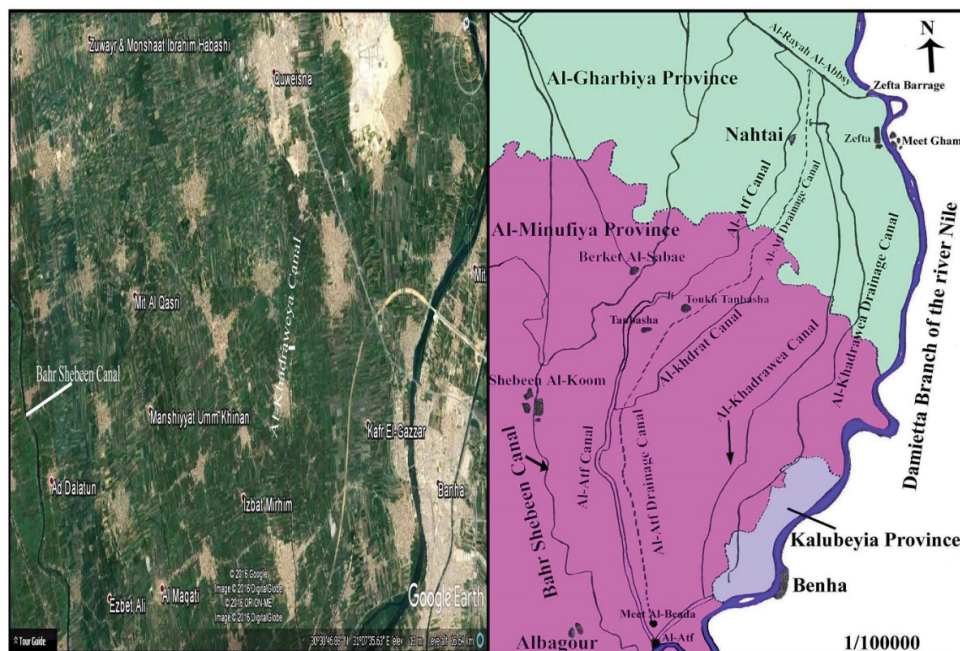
Zuwayr & Monshaat Ibrahim Habashi
Quwaisna
Mit Al Qasri
Al-Khadrawya Canal
Bahr Shebeen Canal
Manshiyyat Umm Khinan
Kafr El-Gazzar
Ad Dalatun
Izbat Mimim
Benha
Al Maqati
Ezbet Ali
© 2016 Google
Image © 2016 DigitalGlobe
© 2016 ORION-ME
Image © 2016 DigitalGlobe
Google Earth
Tour Guide
30°30'46.85" N 31°07'35.62" E elev 18 m eye alt 26.64 km

N
Al-Rayah Al-Abbsy
Zefta Barrage
Al-Gharbiya Province
Nahtai
Zefta
Meet Ghamr
Al-Atf Canal
Al-Atf Drainage Canal
Al-Minufiya Province
Berket Al-Sabae
Al-Khadrawea Drainage Canal
Damietta Branch of the river Nile
Toukh Tanbasha
Tanbasha
Al-khdrat Canal
Al-Khadrawea Canal
Shebeen Al-Koom
Bahr Shebeen Canal
Al-Atf Canal
Al-Atf Drainage Canal
Kalubeyia Province
Benha
Meet Al-Benda
Albagour
Al-Atf
1/100000